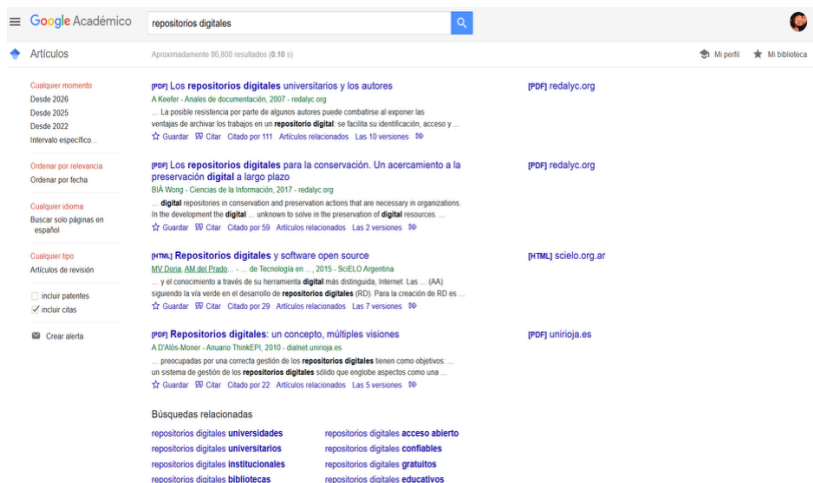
Google Académico

repositorios digitales

Artículos

Aproximadamente 86,800 resultados (0.10 s)

Mi perfil

Mi biblioteca

Cualquier momento
Desde 2026
Desde 2025
Desde 2022
Intervalo específico...

Ordenar por relevancia
Ordenar por fecha

Cualquier idioma
Buscar solo páginas en español

Cualquier tipo
Artículos de revisión

incluir patentes
incluir citas

Crear alerta

[PDF] Los repositorios digitales universitarios y los autores
A Keefer - Anales de documentación, 2007 - redalyc.org
... La posible resistencia por parte de algunos autores puede combatirse al exponer las ventajas de archivar los trabajos en un repositorio digital: se facilita su identificación, acceso y ...
Guardar Citar Citado por 111 Artículos relacionados Las 10 versiones

[PDF] redalyc.org

[PDF] Los repositorios digitales para la conservación. Un acercamiento a la preservación digital a largo plazo
BIÁ Wong - Ciencias de la Información, 2017 - redalyc.org
... digital repositories in conservation and preservation actions that are necessary in organizations. In the development the digital ... unknown to solve in the preservation of digital resources. ...
Guardar Citar Citado por 59 Artículos relacionados Las 2 versiones

[PDF] redalyc.org

[HTML] Repositorios digitales y software open source
MV Doria, AM del Prado... - ... de Tecnología en ..., 2015 - SciELO Argentina
... y el conocimiento a través de su herramienta digital más distinguida, Internet. Las ... (AA) siguiendo la vía verde en el desarrollo de repositorios digitales (RD). Para la creación de RD es ...
Guardar Citar Citado por 29 Artículos relacionados Las 7 versiones

[HTML] scielo.org.ar

[PDF] Repositorios digitales: un concepto, múltiples visiones
A D'Alòs-Moner - Anuario ThinkEPI, 2010 - dialnet.unirioja.es
... preocupadas por una correcta gestión de los repositorios digitales tienen como objetivos: ... un sistema de gestión de los repositorios digitales sólido que englobe aspectos como una ...
Guardar Citar Citado por 22 Artículos relacionados Las 5 versiones

[PDF] unirioja.es

Búsquedas relacionadas

repositorios digitales universidades
repositorios digitales universitarios
repositorios digitales institucionales
repositorios digitales bibliotecas
repositorios digitales acceso abierto
repositorios digitales confiables
repositorios digitales gratuitos
repositorios digitales educativos